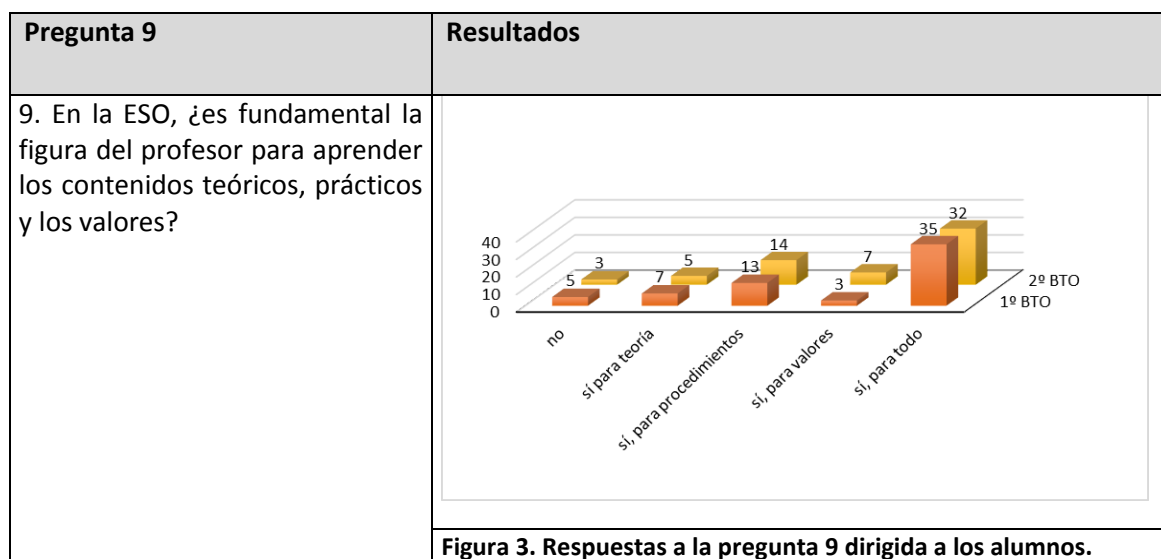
| Pregunta 9 | Resultados |
|---|---|
| 9. En la ESO, ¿es fundamental la figura del profesor para aprender los contenidos teóricos, prácticos y los valores? | 40<br>30<br>20<br>10<br>0<br>5 3<br>7 5<br>13 14<br>3 7<br>35 32<br>2º BTO<br>1º BTO<br>no<br>sí para teoría<br>sí, para procedimientos<br>sí, para valores<br>sí, para todo |
| | Figura 3. Respuestas a la pregunta 9 dirigida a los alumnos. |